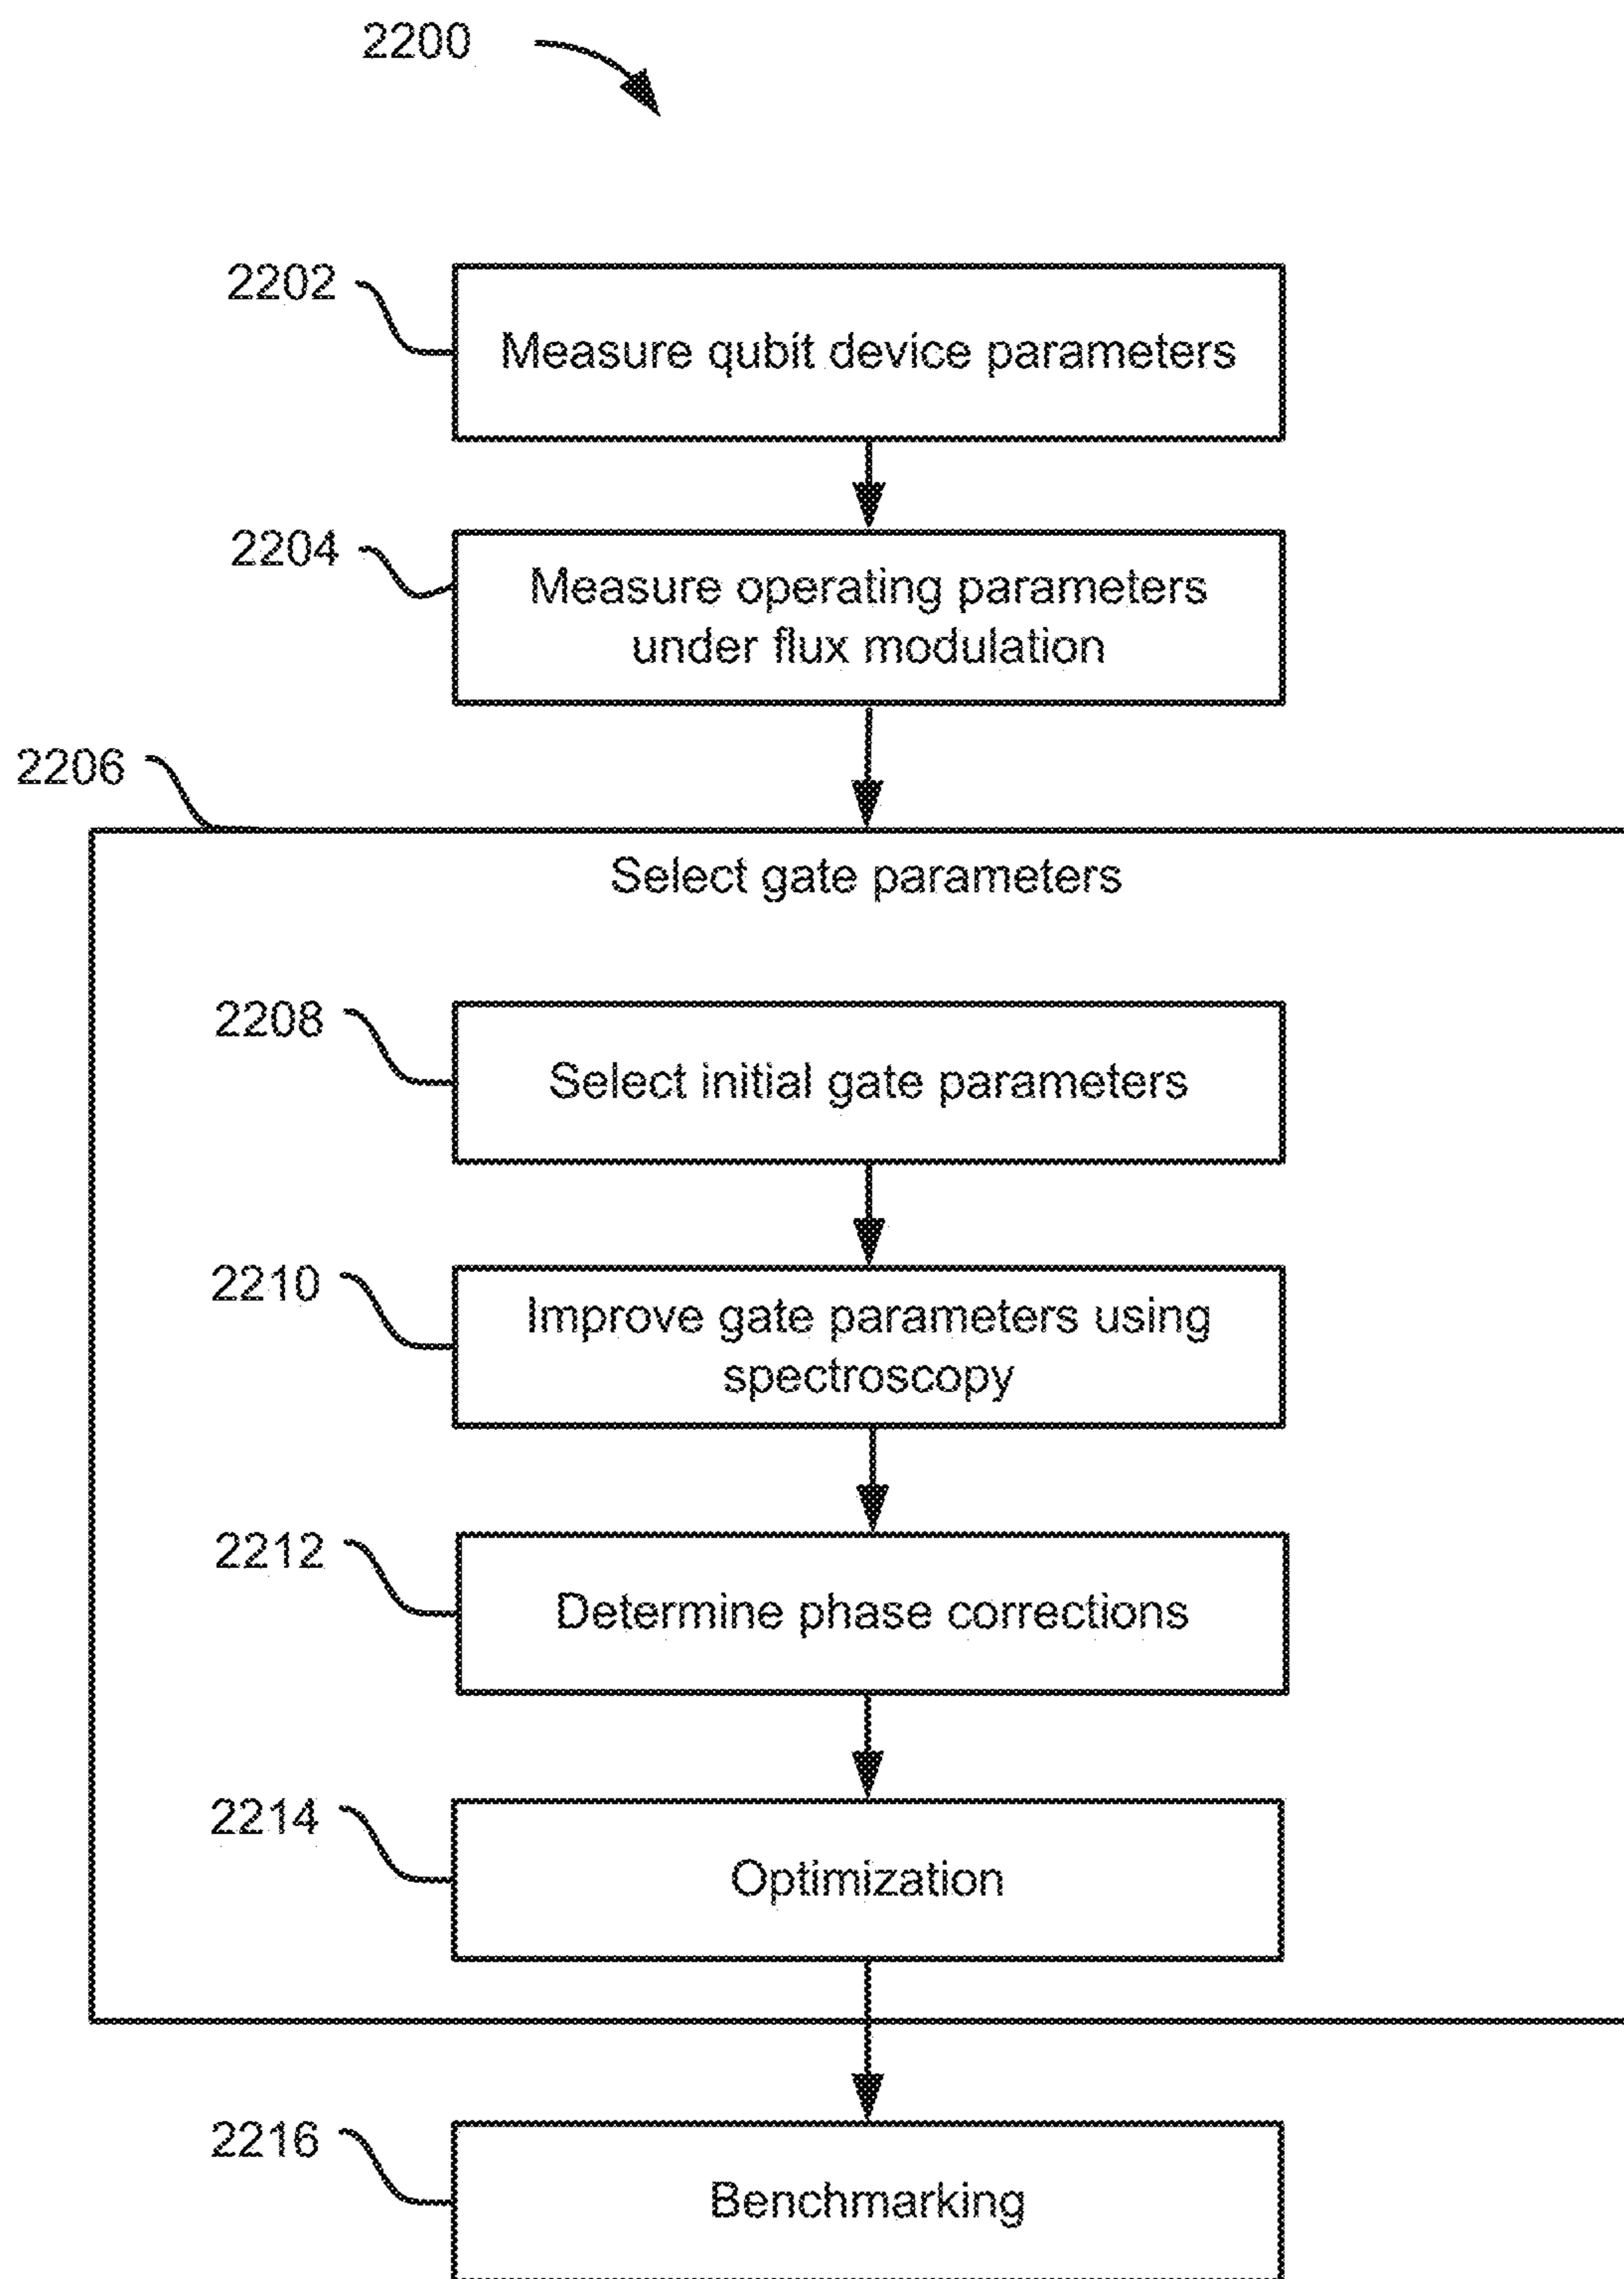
2200

2202

Measure qubit device parameters

2204

Measure operating parameters under flux modulation

2206

Select gate parameters

2208

Select initial gate parameters

2210

Improve gate parameters using spectroscopy

2212

Determine phase corrections

2214

Optimization

2216

Benchmarking